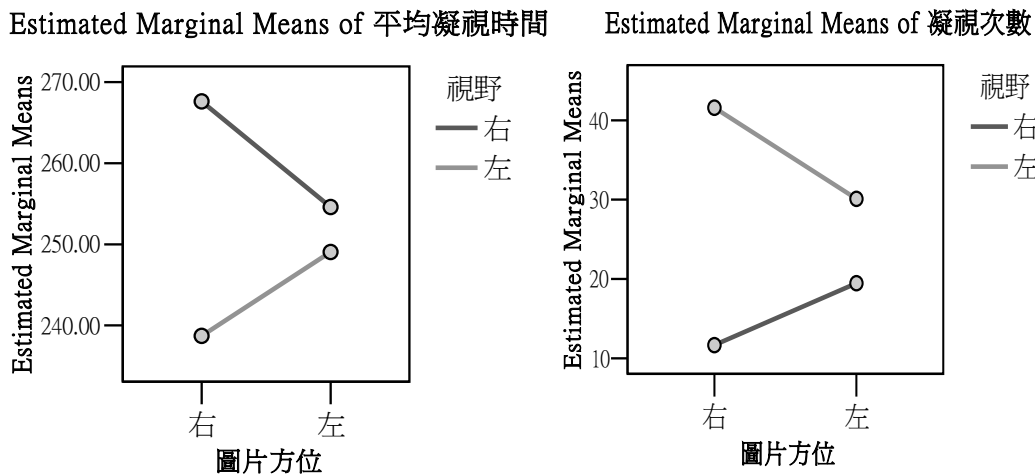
Estimated Marginal Means of 平均凝視時間

Estimated Marginal Means

270.00
260.00
250.00
240.00

右 左

圖片方位

視野
右
左

Estimated Marginal Means of 凝視次數

Estimated Marginal Means

40
30
20
10

右 左

圖片方位

視野
右
左